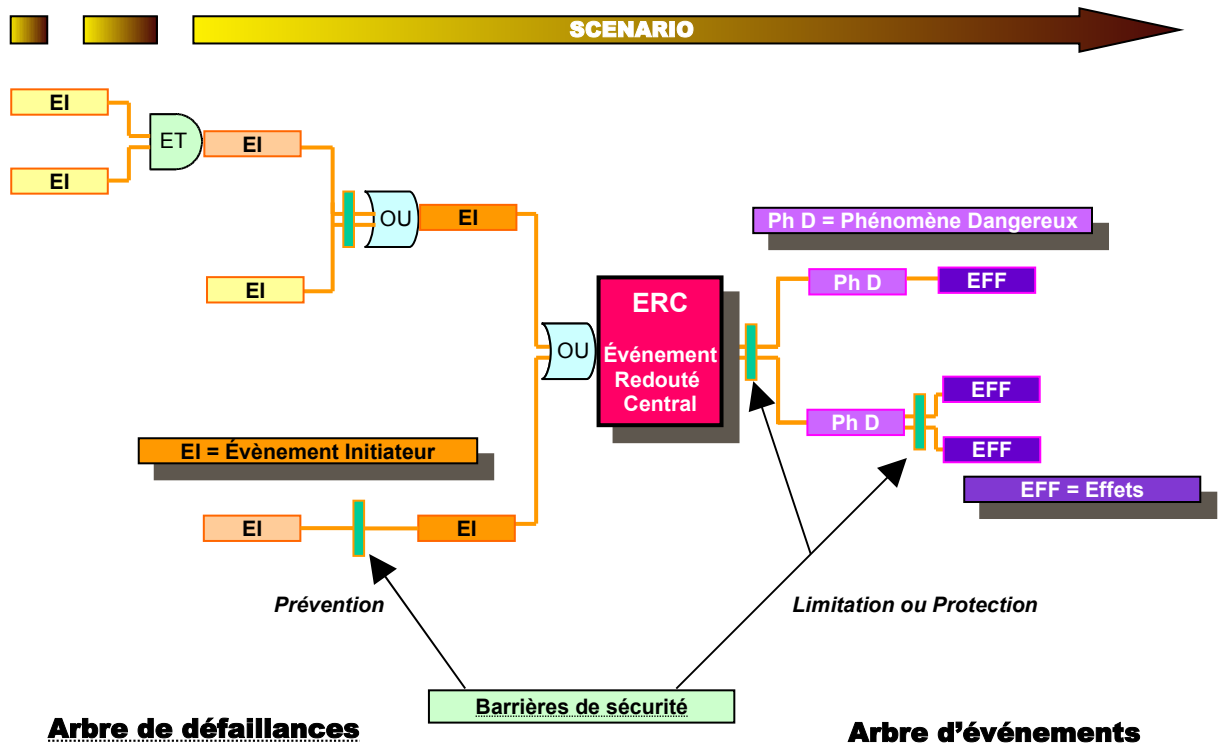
SCENARIO

EI

EI

ET

EI

OU

EI

EI

Ph D = Phénomène Dangereux

ERC

Événement Redouté Central

OU

Ph D

EFF

EFF

Ph D

EFF

EI = Évènement Initiateur

EFF = Effets

EI

EI

Prévention

Limitation ou Protection

Barrières de sécurité

Arbre de défaillances

Arbre d'événements